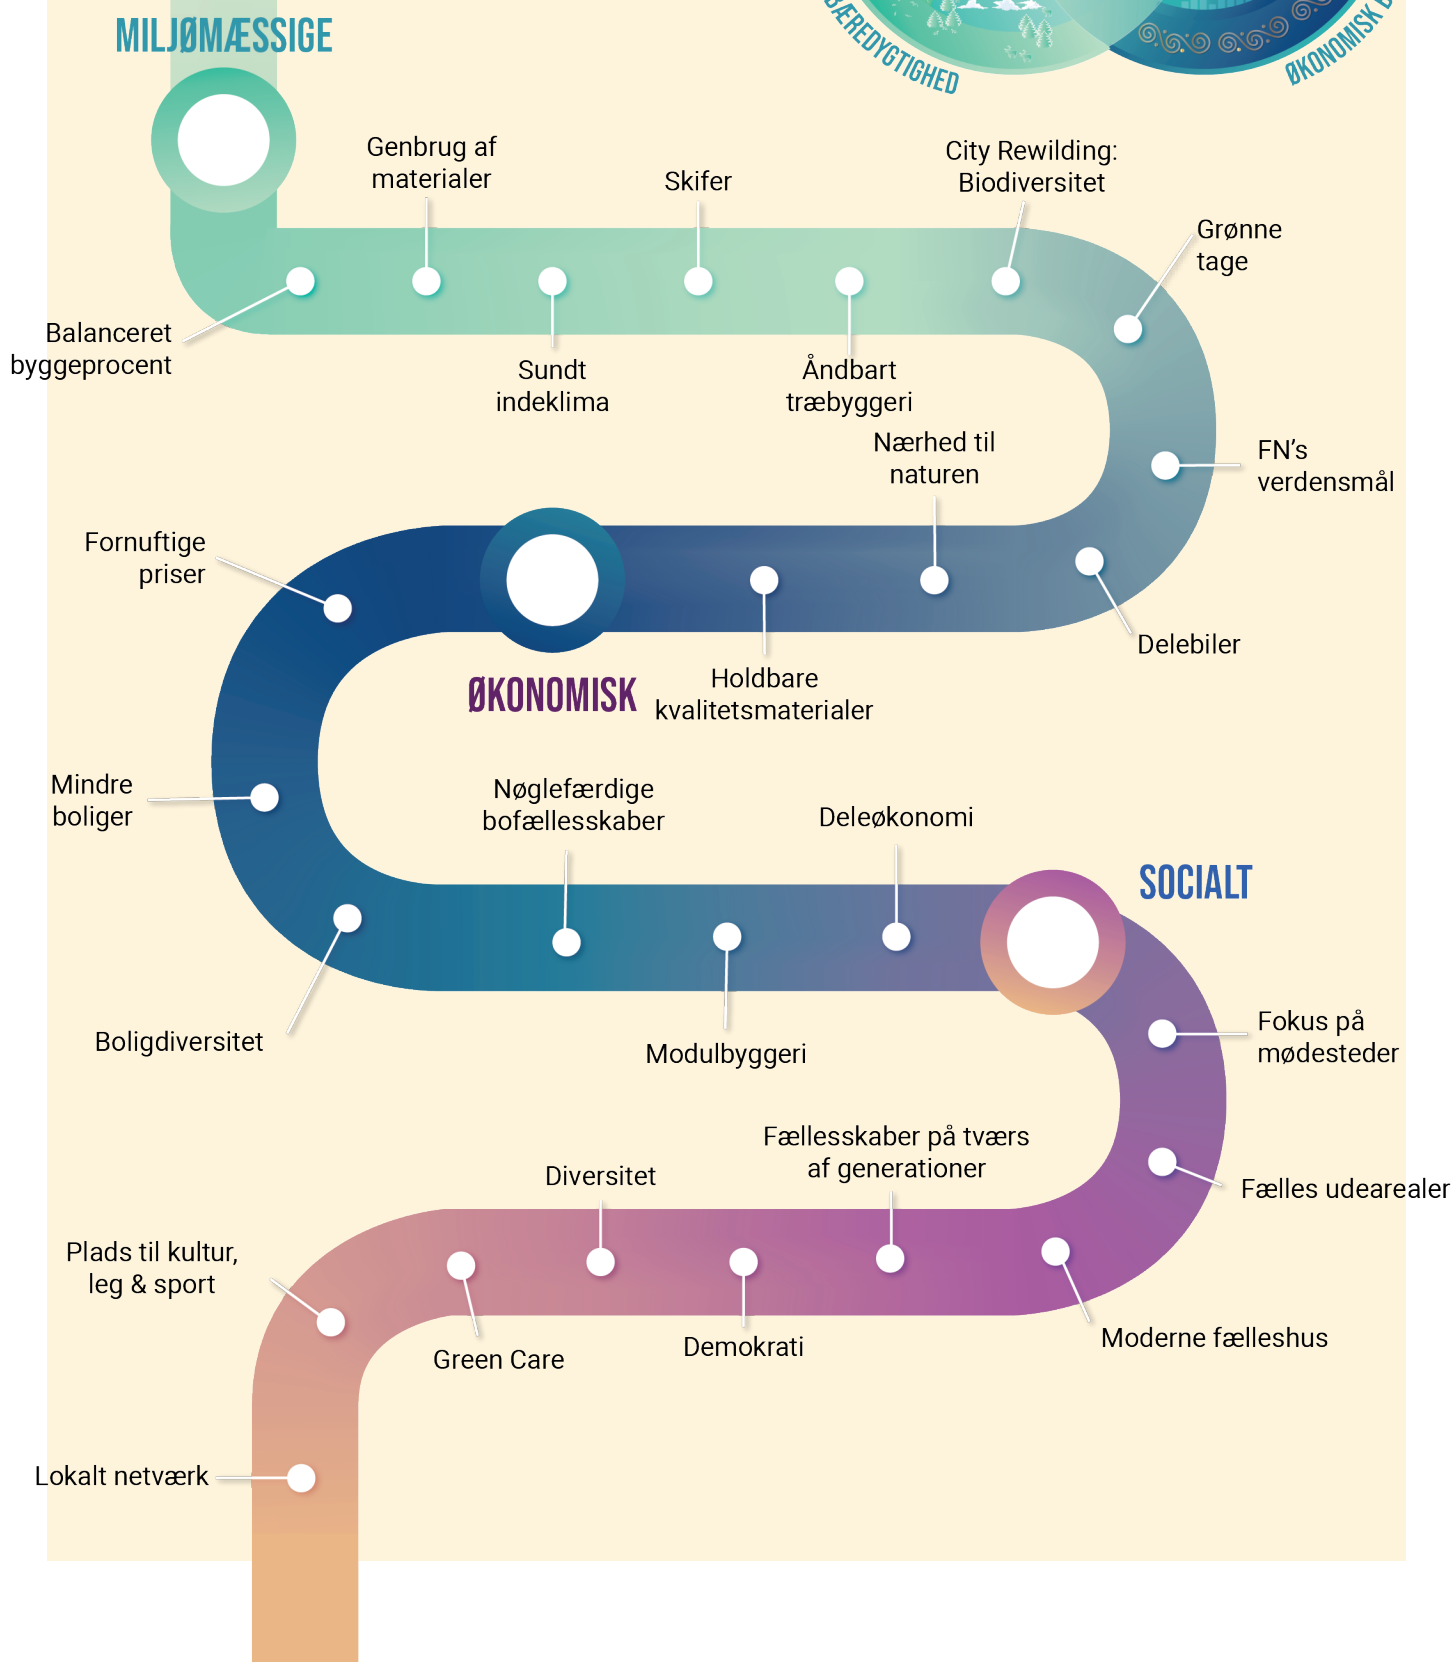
ÆREDYGTIGHED

ØKONOMISK B

MILJØMÆSSIGE

Genbrug af materialer

Skifer

City Rewilding: Biodiversitet

Grønne tage

Balanceret byggeprocent

Sundt indeklima

Åndbart træbyggeri

Nærhed til naturen

FN's verdensmål

Fornuftige priser

Delebiler

ØKONOMISK

Holdbare kvalitetsmaterialer

Mindre boliger

Nøglefærdige bofællesskaber

Deleøkonomi

SOCIALT

Boligdiversitet

Modulbyggeri

Fokus på mødesteder

Fællesskaber på tværs af generationer

Diversitet

Fælles udearealer

Plads til kultur, leg & sport

Green Care

Demokrati

Moderne fælleshus

Lokalt netværk